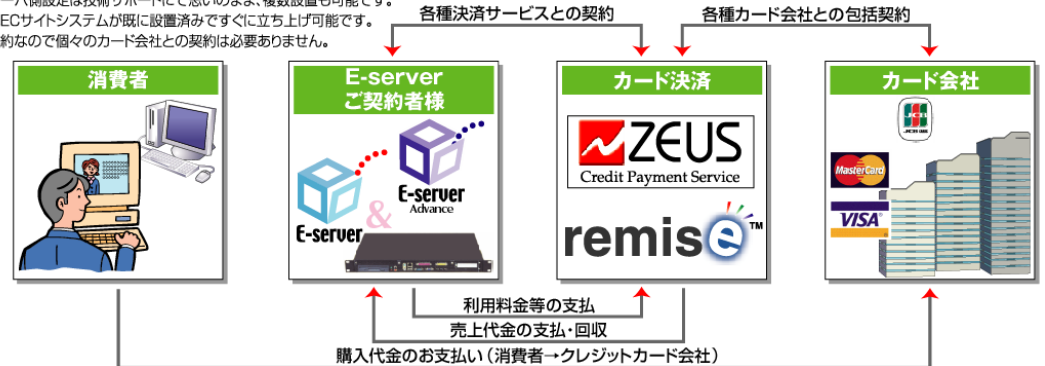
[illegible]
ECサイトシステムが既に設置済みですぐに立ち上げ可能です。
約なので個々のカード会社との契約は必要ありません。

各種決済サービスとの契約
各種カード会社との包括契約

消費者

E-server
ご契約者様

E-server
&
E-server
Advance

カード決済

ZEUS
Credit Payment Service

remise™

カード会社

JCB

MasterCard

VISA

利用料金等の支払
売上代金の支払・回収
購入代金のお支払い（消費者→クレジットカード会社）